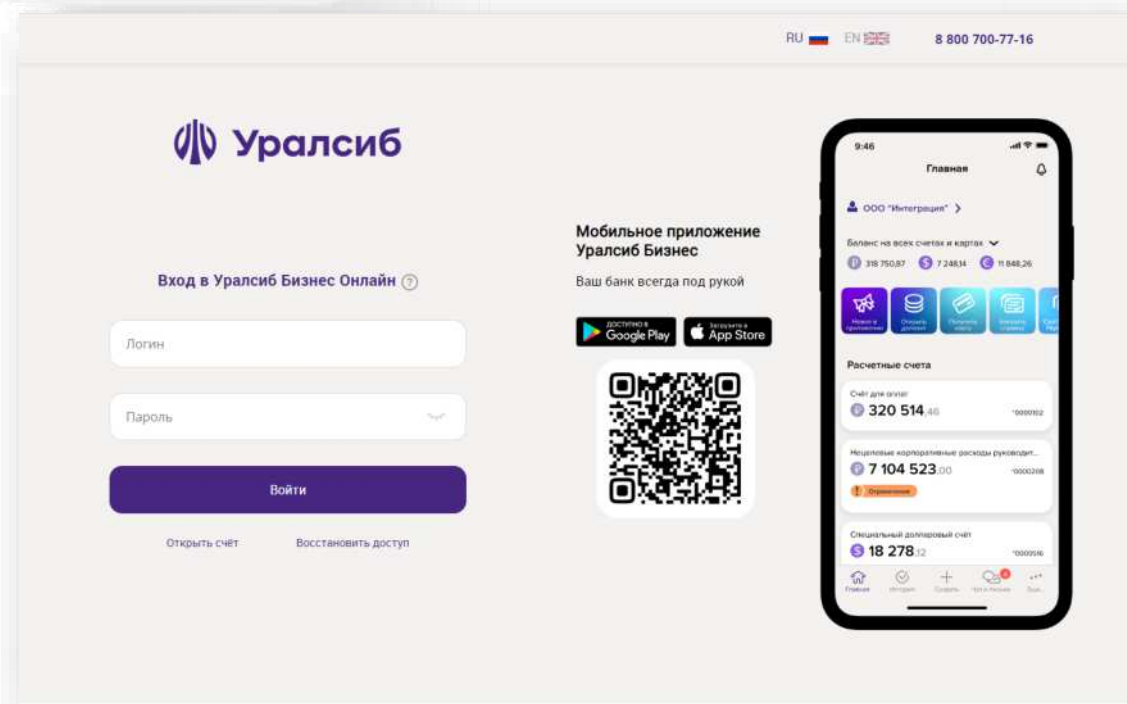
RU EN 8 800 700-77-16

Уралсиб

Вход в Уралсиб Бизнес Онлайн ?

Логин

Пароль

Войти

Открыть счёт Восстановить доступ

Мобильное приложение Уралсиб Бизнес

Ваш банк всегда под рукой

ДОСТУПНО В Google Play

Загрузите в App Store

9:46

Главная

ООО "Интеграция" >

Баланс на всех счетах и картах

₽ 318 750,87 $ 7 248,14 € 11 848,26

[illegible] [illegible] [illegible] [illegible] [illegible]

Расчетные счета

Счёт для оплат
₽ 320 514,46 *0000102

Нецелевые корпоративные расходы руководит...
₽ 7 104 523,00 *0000208
! Ограничение

Специальный долларовый счёт
$ 18 278,12 *0000516

Главная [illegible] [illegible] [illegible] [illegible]